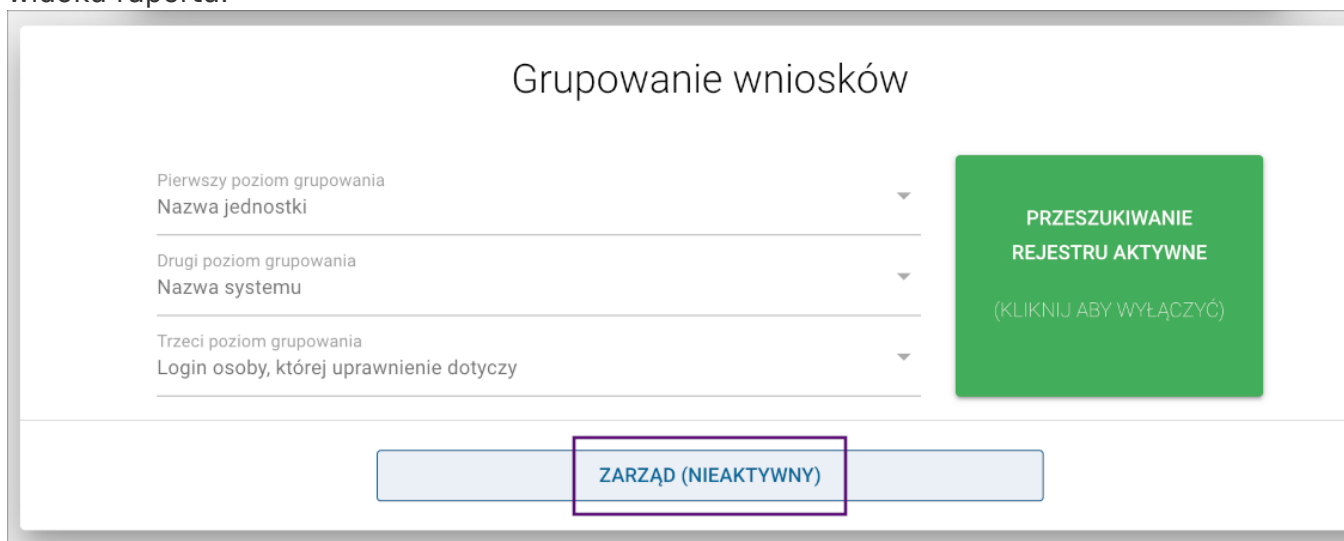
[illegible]

Grupowanie wniosków

Pierwszy poziom grupowania
Nazwa jednostki

Drugi poziom grupowania
Nazwa systemu

Trzeci poziom grupowania
Login osoby, której uprawnienie dotyczy

PRZESZUKIWANIE REJESTRU AKTYWNE

(KLIKNIJ ABY WYŁĄCZYĆ)

ZARZĄD (NIEAKTYWNY)